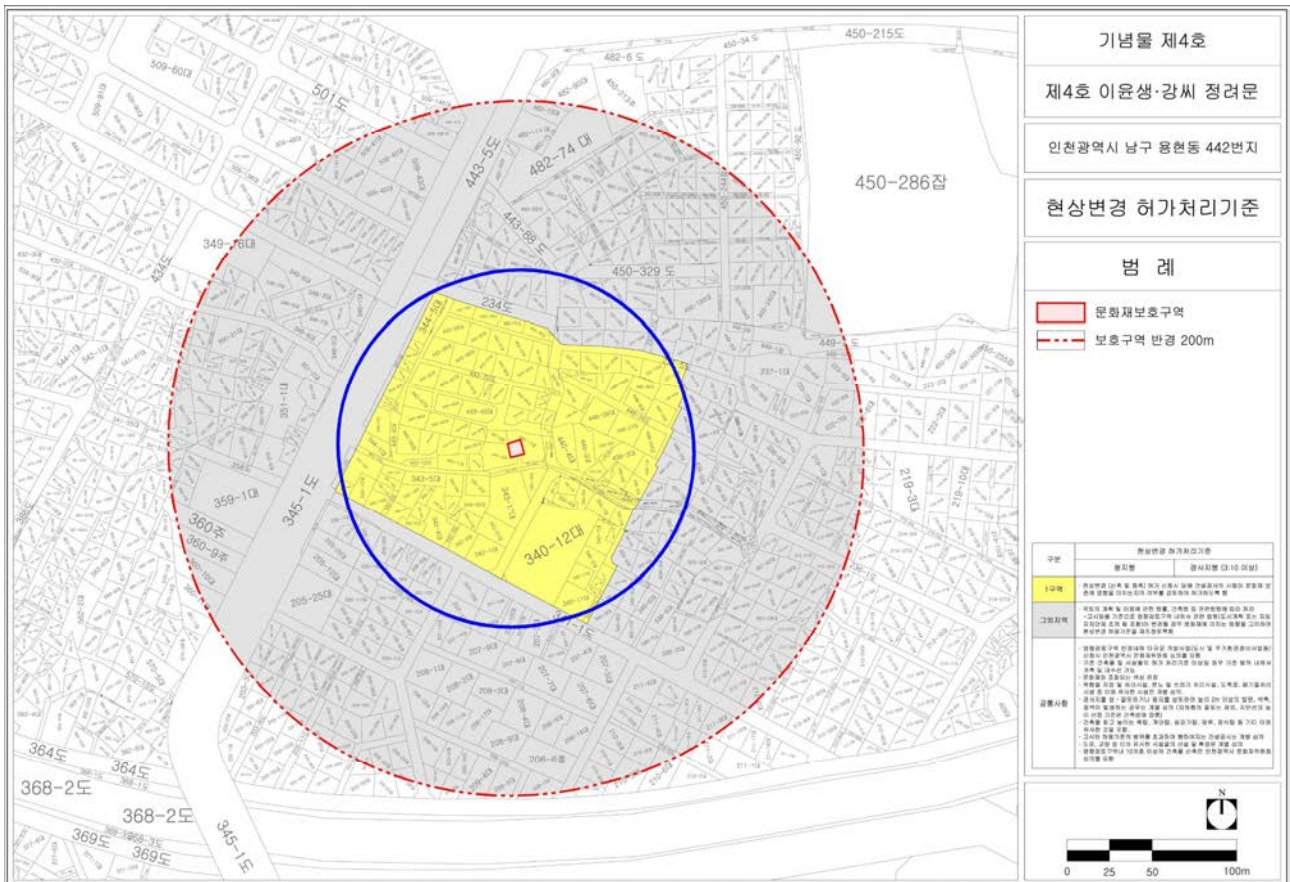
기념물 제4호

제4호 이윤생·강씨 정려문

인천광역시 남구 용현동 442번지

현상변경 허가처리기준

범 례

문화재보호구역

보호구역 반경 200m

| 구분 | 현상변경 허가처리기준 | |
|---|---|---|
| | 평지붕 | 경사지붕 (3:10 이상) |
| 1구역 | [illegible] | |
| 그외지역 | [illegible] | |
| 공통사항 | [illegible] | |

N

0 25 50 100m

450-215도
482-6 도
509-60대
501도
443-5도
482-74 대
450-286잡
443-88도
349-76대
434도
450-329 도
234도
449-1도
237-1대
351-1대
359-1대
345-1도
219-3대
219-1대
360주
360-9주
340-12대
205-25대
364도
364도
368-2도
368-2도
369도
369도
345-1도